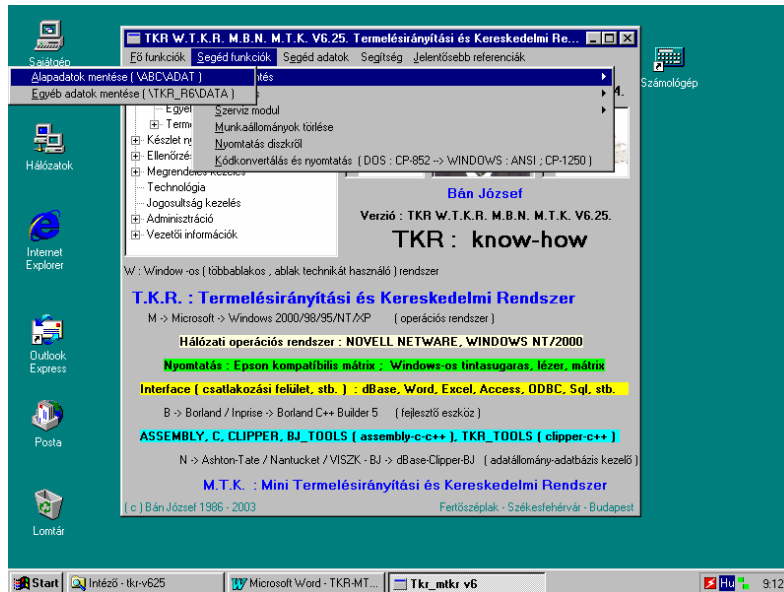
Sajátgép

Hálózatok

Internet Explorer

Outlook Express

Posta

Lomtár

Számológép

TKR W.T.K.R. M.B.N. M.T.K. V6.25. Termelésirányítási és Kereskedelmi Re...

Fő funkciók Segéd funkciók Segéd adatok Segítség Jelentősebb referenciák

Alapadatok mentése ( \ABC\ADAT )
Egyéb adatok mentése ( \TKR_R6\DATA )

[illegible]tés
Szerviz modul
Munkaállomások törlése
Nyomtatás diszkről
Kódkonvertálás és nyomtatás ( DOS : CP-852 -> WINDOWS : ANSI ; CP-1250 )

Egyé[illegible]
Term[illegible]
Készlet n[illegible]
Ellenőrzé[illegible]
Megrendelés kezelés
Technológia
Jogosultság kezelés
Adminisztráció
Vezetői információk

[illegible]4.

Bán József
Verzió : TKR W.T.K.R. M.B.N. M.T.K. V6.25.
TKR : know-how

W : Window -os ( többablakos , ablak technikát használó ) rendszer

T.K.R. : Termelésirányítási és Kereskedelmi Rendszer

M -> Microsoft -> Windows 2000/98/95/NT/XP ( operációs rendszer )

Hálózati operációs rendszer : NOVELL NETWARE, WINDOWS NT/2000

Nyomtatás : Epson kompatíbilis mátrix ; Windows-os tintasugaras, lézer, mátrix

Interface ( csatlakozási felület, stb. ) : dBase, Word, Excel, Access, ODBC, Sql, stb.

B -> Borland / Inprise -> Borland C++ Builder 5 ( fejlesztő eszköz )

ASSEMBLY, C, CLIPPER, BJ_TOOLS ( assembly-c-c++ ), TKR_TOOLS ( clipper-c++ )

N -> Ashton-Tate / Nantucket / VISZK - BJ -> dBase-Clipper-BJ ( adatállomány-adatbázis kezelő )

M.T.K. : Mini Termelésirányítási és Kereskedelmi Rendszer

( c ) Bán József 1986 - 2003

Fertőszéplak - Székesfehérvár - Budapest

Start Intéző - tkr-v625 Microsoft Word - TKR-MT... Tkr_mtkr v6 Hu 9:12